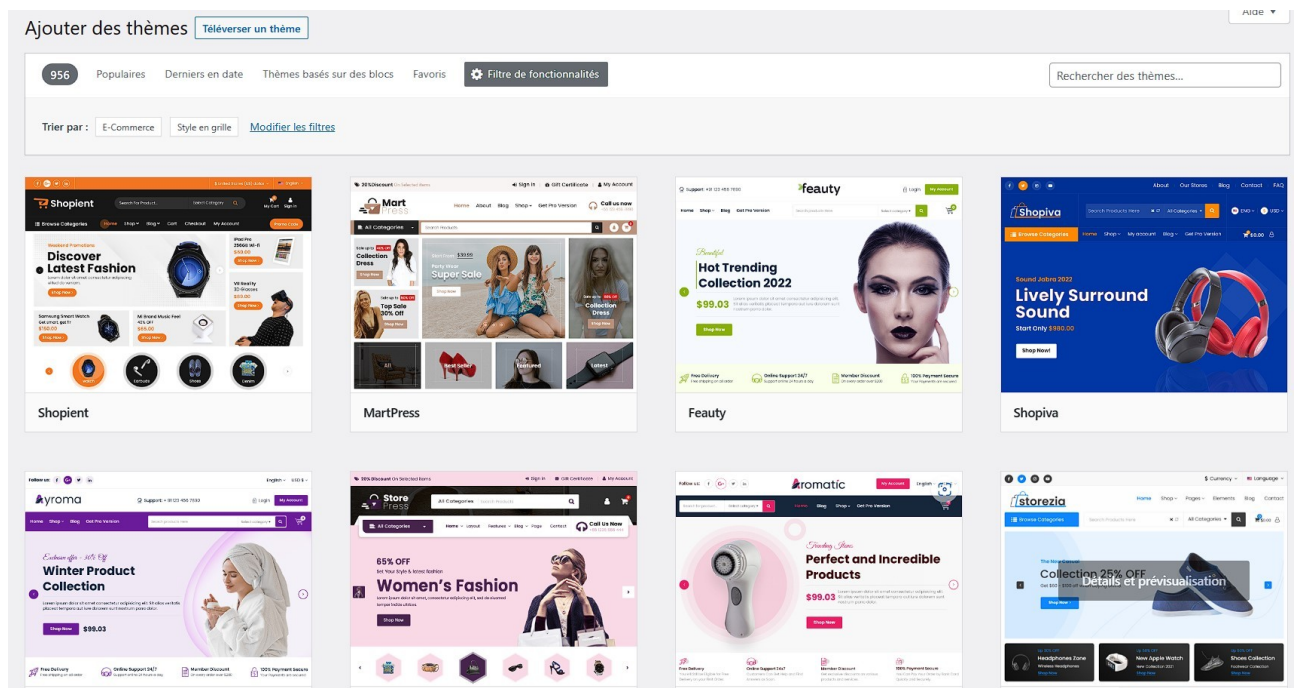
Aide ▾

Ajouter des thèmes Téléverser un thème

956 Populaires Derniers en date Thèmes basés sur des blocs Favoris Filtre de fonctionnalités

Rechercher des thèmes...

Trier par : E-Commerce Style en grille Modifier les filtres

Shopient
Discover Latest Fashion

MartPress
Super Sale
Collection Dress
Top Sale 30% Off

Feauty
Hot Trending Collection 2022
$99.03
Shop Now

Shopiva
Lively Surround Sound
Shop Now!

Ayroma
Winter Product Collection
$99.03

Store Press
65% OFF
Women's Fashion

Aromatic
Perfect and Incredible Products
$99.03

Storezia
Collection 25% OFF
Détails et prévisualisation
Headphones Zone
New Apple Watch
Shoes Collection